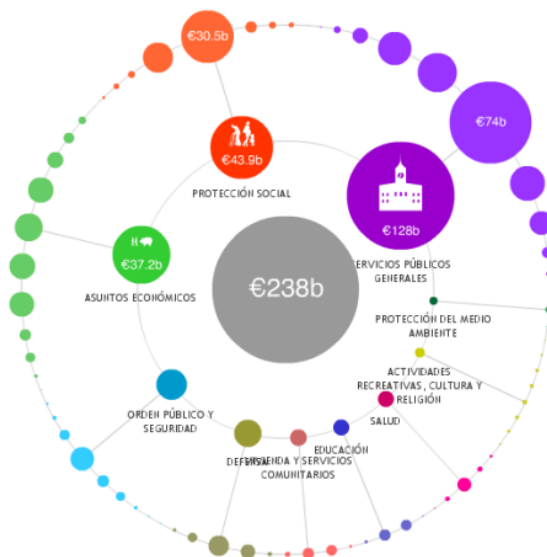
€30.5b

€74b

€43.9b

PROTECCIÓN SOCIAL

€128b

SERVICIOS PÚBLICOS GENERALES

€37.2b

ASUNTOS ECONÓMICOS

€238b

PROTECCIÓN DEL MEDIO AMBIENTE

ACTIVIDADES RECREATIVAS, CULTURA Y RELIGIÓN

SALUD

ORDEN PÚBLICO Y SEGURIDAD

EDUCACIÓN

DEFENSA

VIVIENDA Y SERVICIOS COMUNITARIOS